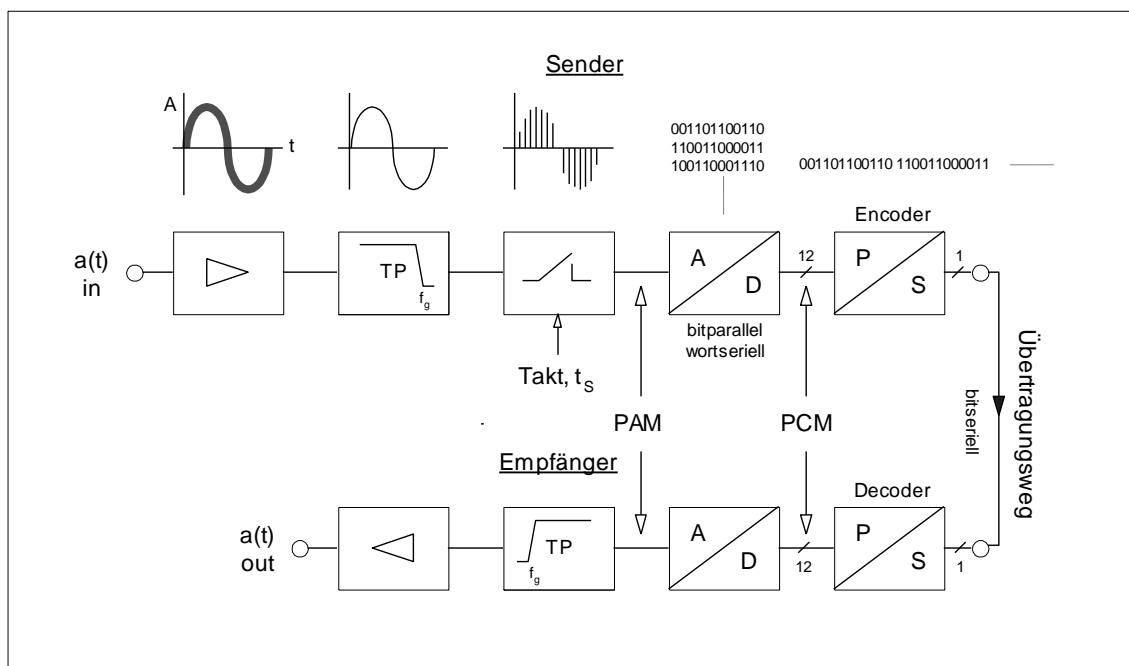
Sender

A

t

001101100110
110011000011
100110001110

001101100110 110011000011

Encoder

a(t)
in

TP
$f_g$

A
D

12

P
S

1

bitparallel
wortseriell

Takt, $t_S$

PAM

PCM

Übertragungsweg

bitseriell

Empfänger

Decoder

a(t)
out

TP
$f_g$

A
D

12

P
S

1